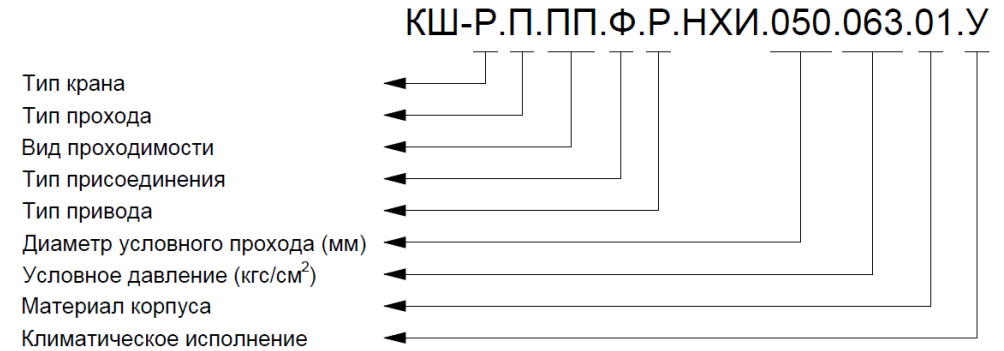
КШ-Р.П.ПП.Ф.Р.НХИ.050.063.01.У

Тип крана
Тип прохода
Вид проходимости
Тип присоединения
Тип привода
Диаметр условного прохода (мм)
Условное давление (кгс/см$^2$)
Материал корпуса
Климатическое исполнение